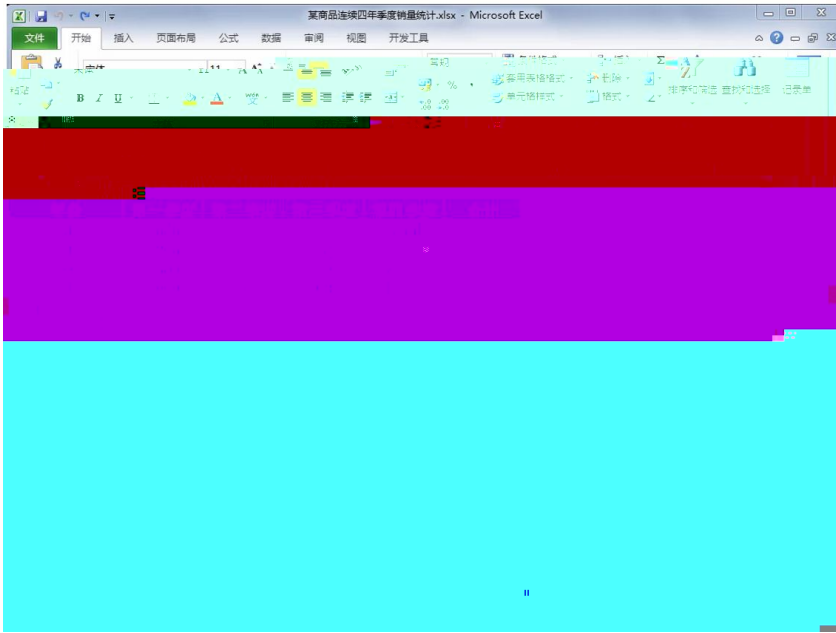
某商品连续四年季度销量统计.xlsx - Microsoft Excel

文件 开始 插入 页面布局 公式 数据 审阅 视图 开发工具

粘贴 宋体 11 B I U 常规 % , 套用表格格式 单元格样式 插入 删除 格式 Σ 排序和筛选 查找和选择 记录单